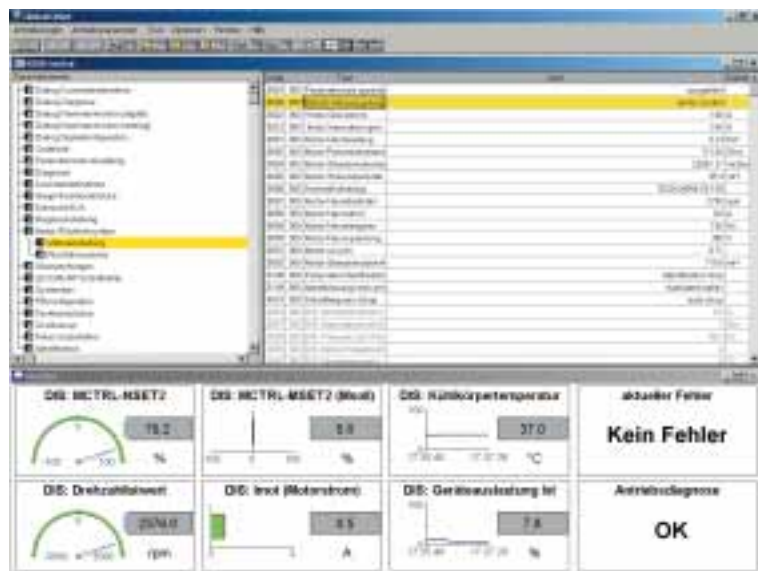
DIS: MCTRL-MSET2

78.2

%

DIS: MCTRL-MSET2 (Modl)

8.8

%

DIS: Kühlkörpertemperatur

37.0

°C

aktueller Fehler

Kein Fehler

DIS: Drehzahlistwert

2576.0

rpm

DIS: Imot (Motorstrom)

0.5

A

DIS: Geräteauslastung Ixt

7.8

%

Antriebsdiagnose

OK